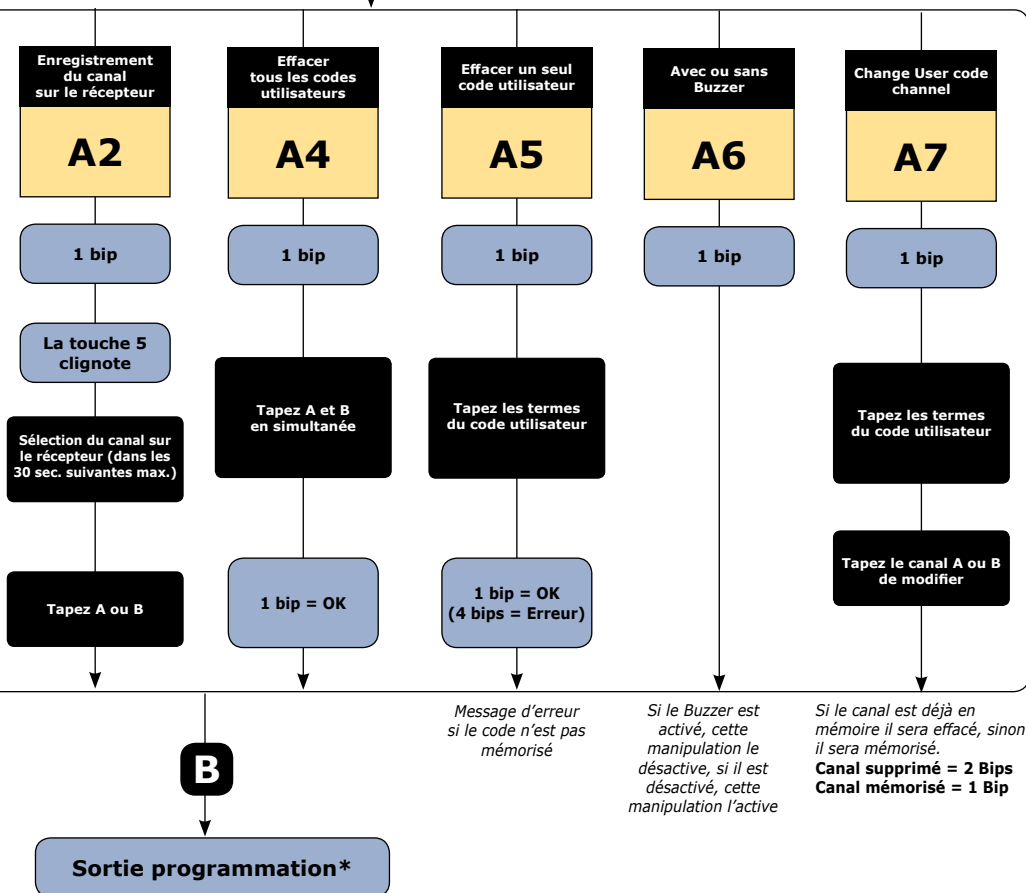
Enregistrement du canal sur le récepteur

A2

1 bip

La touche 5 clignote

Sélection du canal sur le récepteur (dans les 30 sec. suivantes max.)

Tapez A ou B

Effacer tous les codes utilisateurs

A4

1 bip

Tapez A et B en simultanée

1 bip = OK

Effacer un seul code utilisateur

A5

1 bip

Tapez les termes du code utilisateur

1 bip = OK (4 bips = Erreur)

Message d'erreur si le code n'est pas mémorisé

Avec ou sans Buzzer

A6

1 bip

Si le Buzzer est activé, cette manipulation le désactive, si il est désactivé, cette manipulation l'active

Change User code channel

A7

1 bip

Tapez les termes du code utilisateur

Tapez le canal A ou B de modifier

Si le canal est déjà en mémoire il sera effacé, sinon il sera mémorisé.
**Canal supprimé = 2 Bips**
**Canal mémorisé = 1 Bip**

B

Sortie programmation*